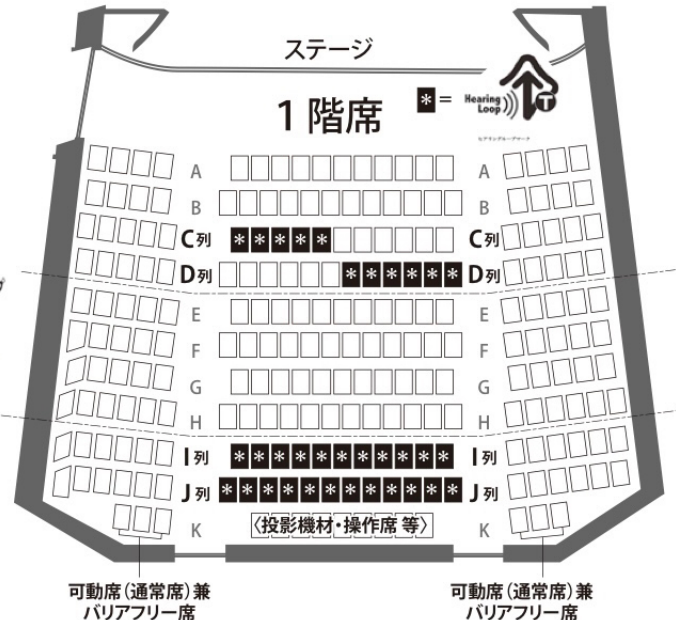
ステージ

1階席

$*$ = Hearing Loop T

ヒアリングループマーク

A A
B B
C列 $*****$ C列
D列 $******$ D列
E E
F F
G G
H H
I列 $***********$ I列
J列 $*************$ J列
K 〈投影機材・操作席 等〉 K

可動席（通常席）兼 バリアフリー席

可動席（通常席）兼 バリアフリー席